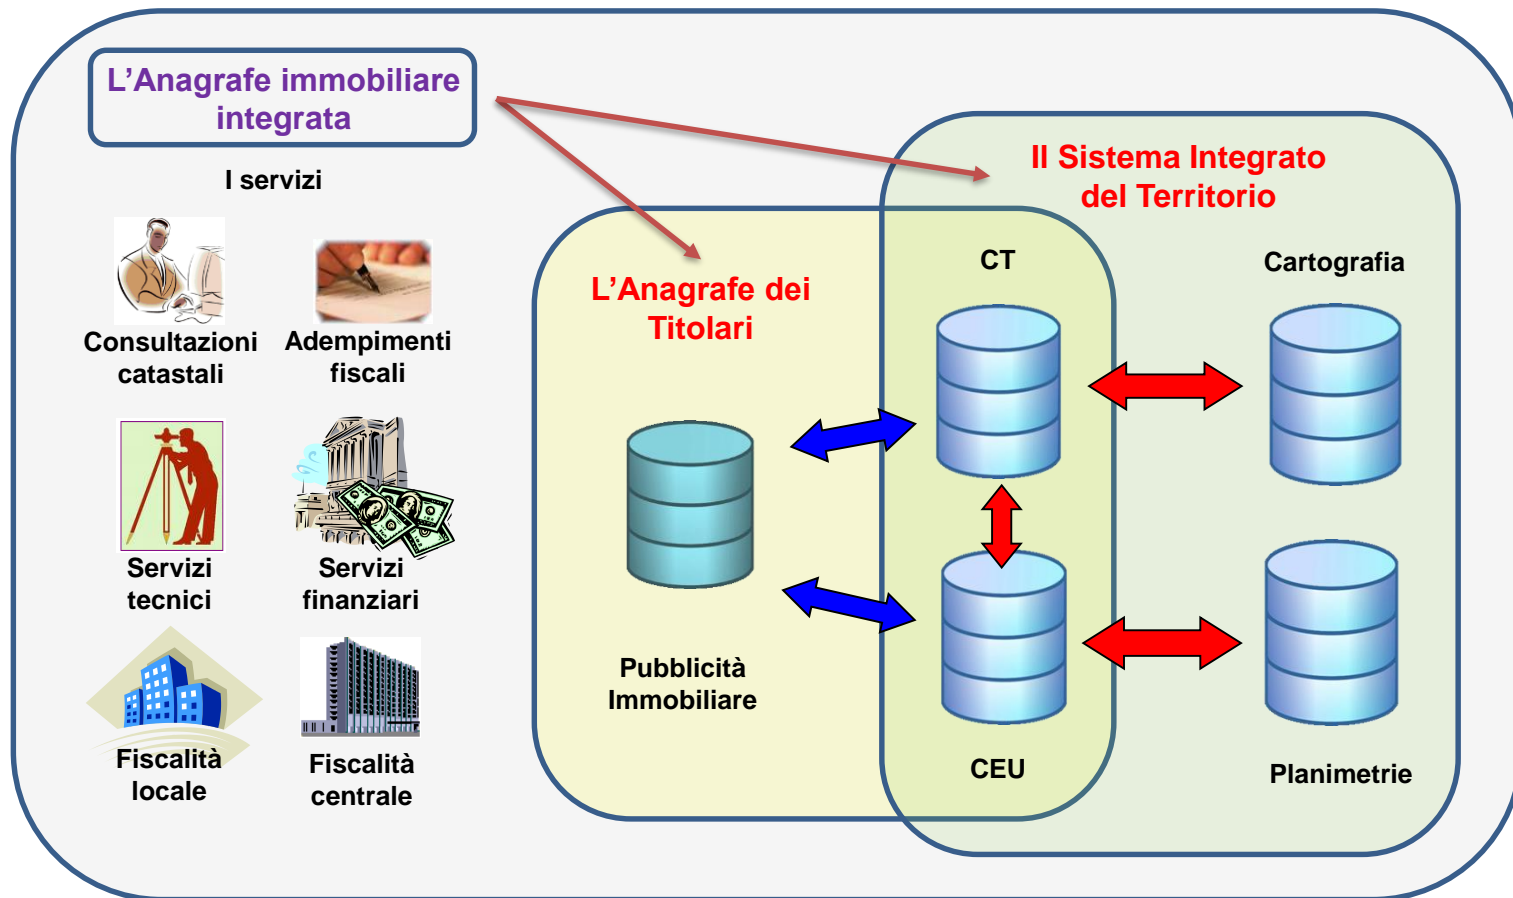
L’Anagrafe immobiliare integrata

I servizi

Consultazioni catastali

Adempimenti fiscali

Servizi tecnici

Servizi finanziari

Fiscalità locale

Fiscalità centrale

Il Sistema Integrato del Territorio

L’Anagrafe dei Titolari

Pubblicità Immobiliare

CT

CEU

Cartografia

Planimetrie